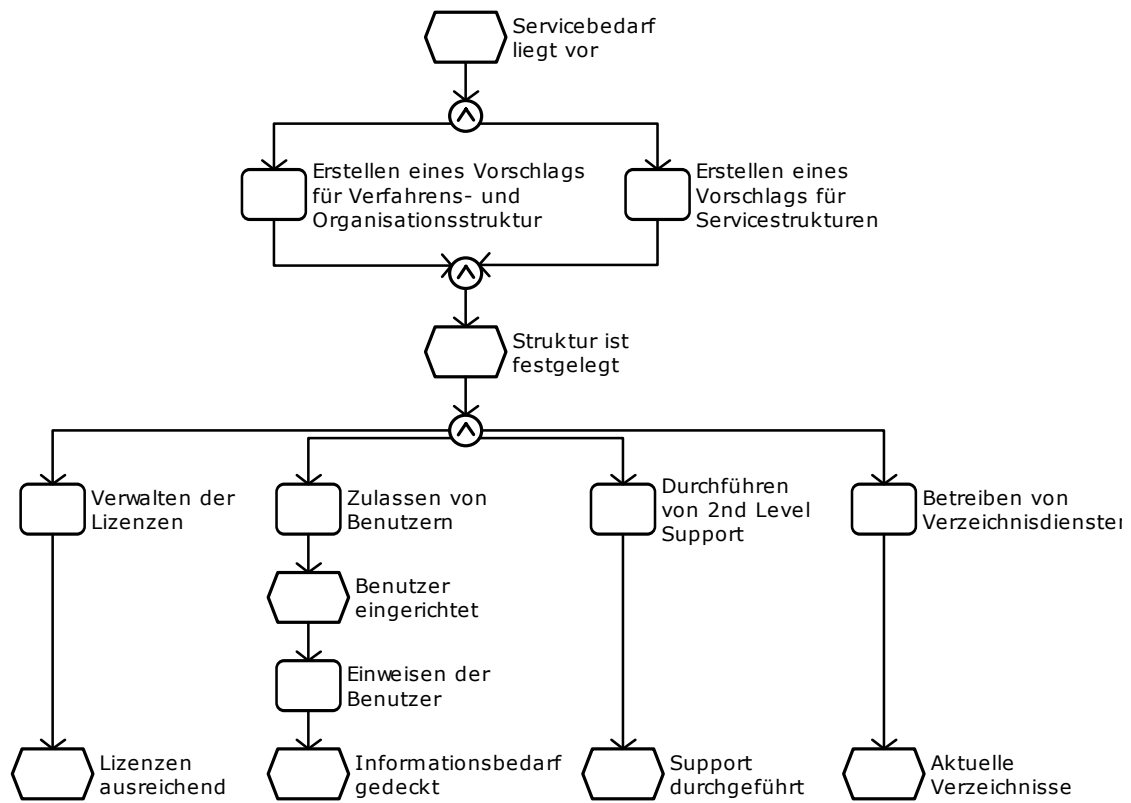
Servicebedarf liegt vor

$\wedge$

Erstellen eines Vorschlags für Verfahrens- und Organisationsstruktur

Erstellen eines Vorschlags für Servicestrukturen

$\wedge$

Struktur ist festgelegt

$\wedge$

Verwalten der Lizenzen

Zulassen von Benutzern

Durchführen von 2nd Level Support

Betreiben von Verzeichnisdienster

Benutzer eingerichtet

Einweisen der Benutzer

Lizenzen ausreichend

Informationsbedarf gedeckt

Support durchgeführt

Aktuelle Verzeichnisse